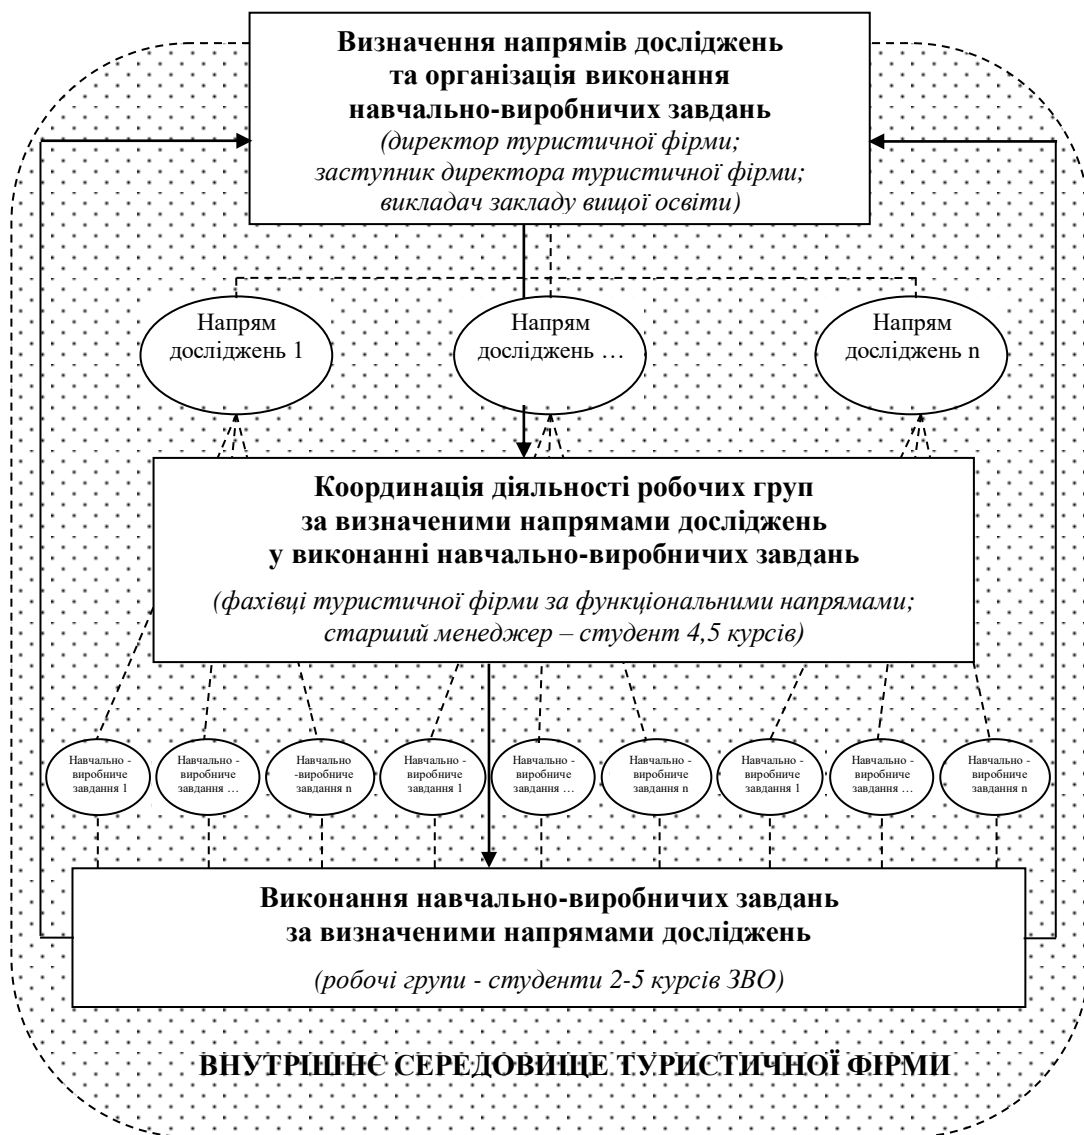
**Визначення напрямів досліджень та організація виконання навчально-виробничих завдань**

*(директор туристичної фірми; заступник директора туристичної фірми; викладач закладу вищої освіти)*

Напрям досліджень 1

Напрям досліджень …

Напрям досліджень n

**Координація діяльності робочих груп за визначеними напрямами досліджень у виконанні навчально-виробничих завдань**

*(фахівці туристичної фірми за функціональними напрямами; старший менеджер – студент 4,5 курсів)*

Навчально - виробниче завдання 1

Навчально - виробниче завдання …

Навчально -виробниче завдання n

Навчально - виробниче завдання 1

Навчально - виробниче завдання …

Навчально - виробниче завдання n

Навчально - виробниче завдання 1

Навчально - виробниче завдання …

Навчально - виробниче завдання n

**Виконання навчально-виробничих завдань за визначеними напрямами досліджень**

*(робочі групи - студенти 2-5 курсів ЗВО)*

**ВНУТРІШНЄ СЕРЕДОВИЩЕ ТУРИСТИЧНОЇ ФІРМИ**